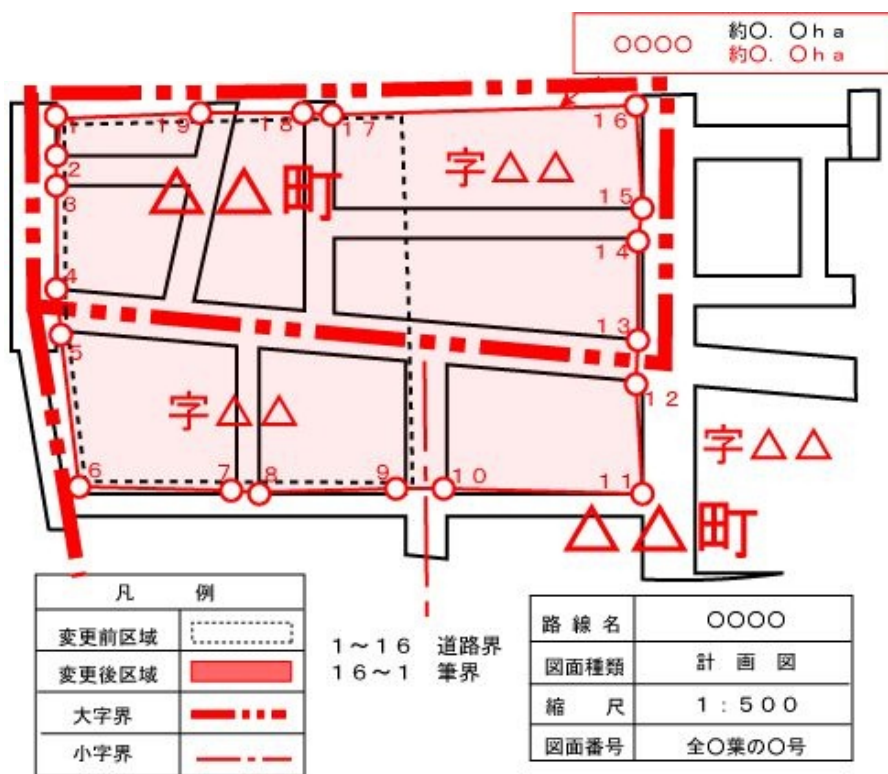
| ○○○○ | 約○．○ｈａ<br>約○．○ｈａ |
|---|---|

1
19
18
17
16
2
3
15
14
4
13
5
12
6
7
8
9
10
11

△△町
字△△
字△△
字△△
△△町

| 凡　例 | |
|---|---|
| 変更前区域 | |
| 変更後区域 | |
| 大字界 | |
| 小字界 | |

１～１６　道路界
１６～１　筆界

| 路線名 | ○○○○ |
|---|---|
| 図面種類 | 計　画　図 |
| 縮　尺 | １：５００ |
| 図面番号 | 全○葉の○号 |